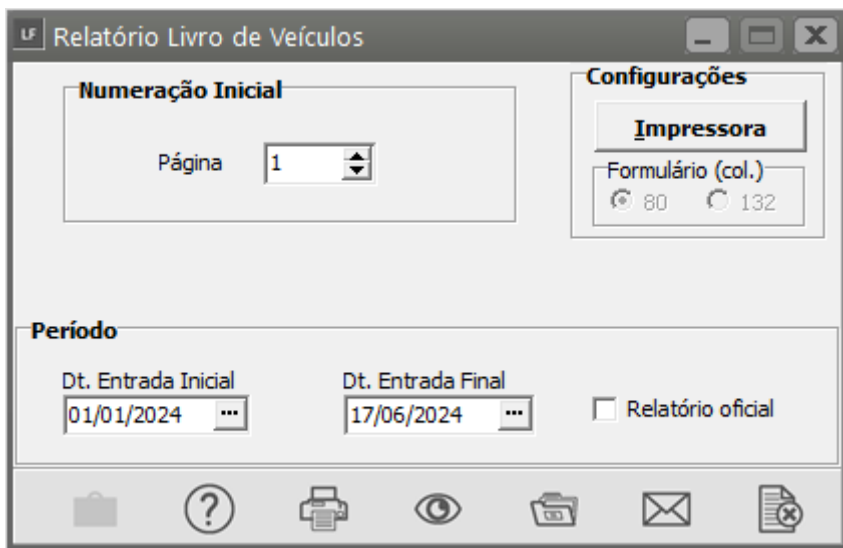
LF Relatório Livro de Veículos

Numeração Inicial

Página 1

Configurações

Impressora

Formulário (col.)

80 132

Período

Dt. Entrada Inicial
01/01/2024 ...

Dt. Entrada Final
17/06/2024 ...

Relatório oficial

?